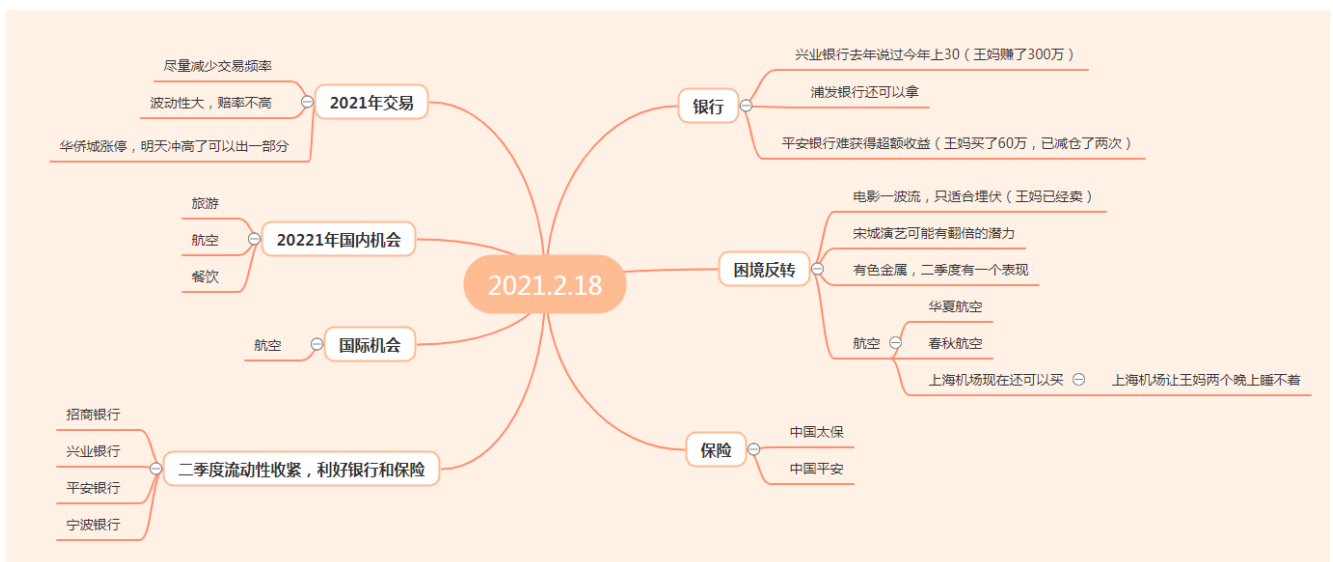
2021.2.18

2021年交易
尽量减少交易频率
波动性大，赔率不高
华侨城涨停，明天冲高了可以出一部分

20221年国内机会
旅游
航空
餐饮

国际机会
航空

二季度流动性收紧，利好银行和保险
招商银行
兴业银行
平安银行
宁波银行

银行
兴业银行去年说过今年上30（王妈赚了300万）
浦发银行还可以拿
平安银行难获得超额收益（王妈买了60万，已减仓了两次）

困境反转
电影一波流，只适合埋伏（王妈已经卖）
宋城演艺可能有翻倍的潜力
有色金属，二季度有一个表现
航空
华夏航空
春秋航空
上海机场现在还可以买
上海机场让王妈两个晚上睡不着

保险
中国太保
中国平安